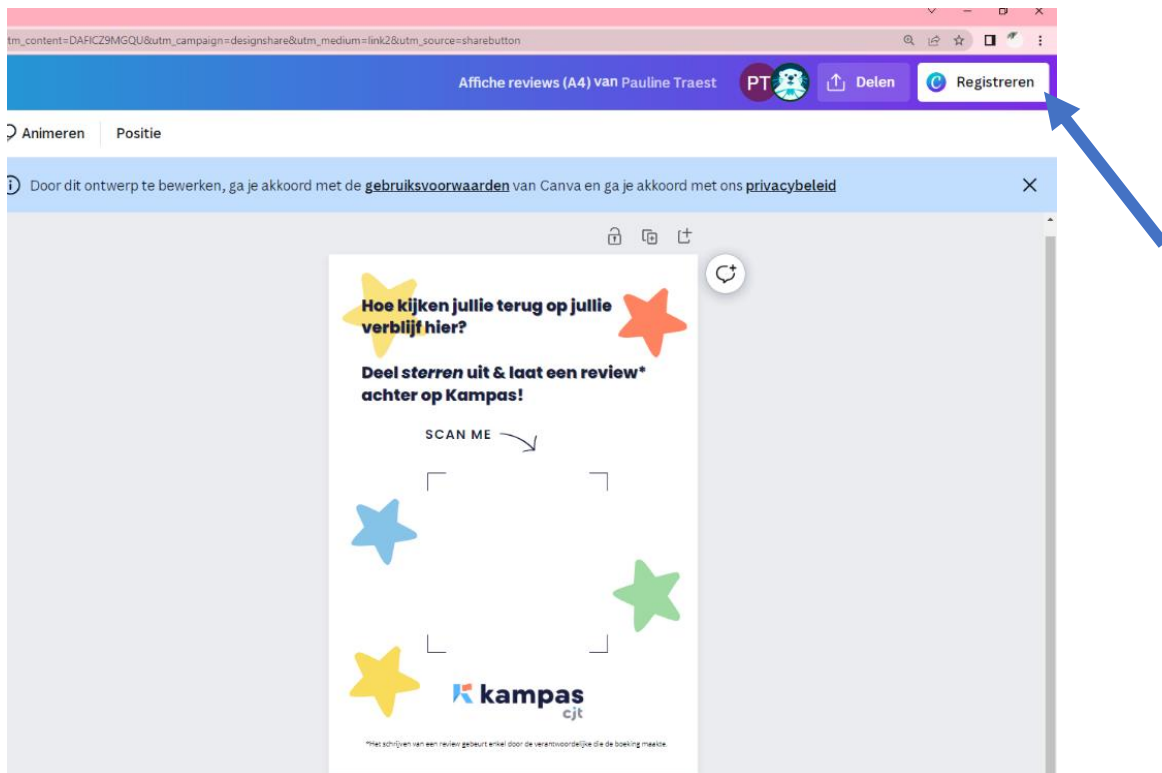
tm_content=DAFICZ9MGQU&utm_campaign=designshare&utm_medium=link2&utm_source=sharebutton

Affiche reviews (A4) van Pauline Traest PT Delen Registreren

Animeren Positie

Door dit ontwerp te bewerken, ga je akkoord met de gebruiksvoorwaarden van Canva en ga je akkoord met ons privacybeleid

Hoe kijken jullie terug op jullie verblijf hier?

Deel sterren uit & laat een review* achter op Kampas!

SCAN ME

kampas cjt

*Het schrijven van een review gebeurt enkel door de verantwoordelijke die de boeking maakte.